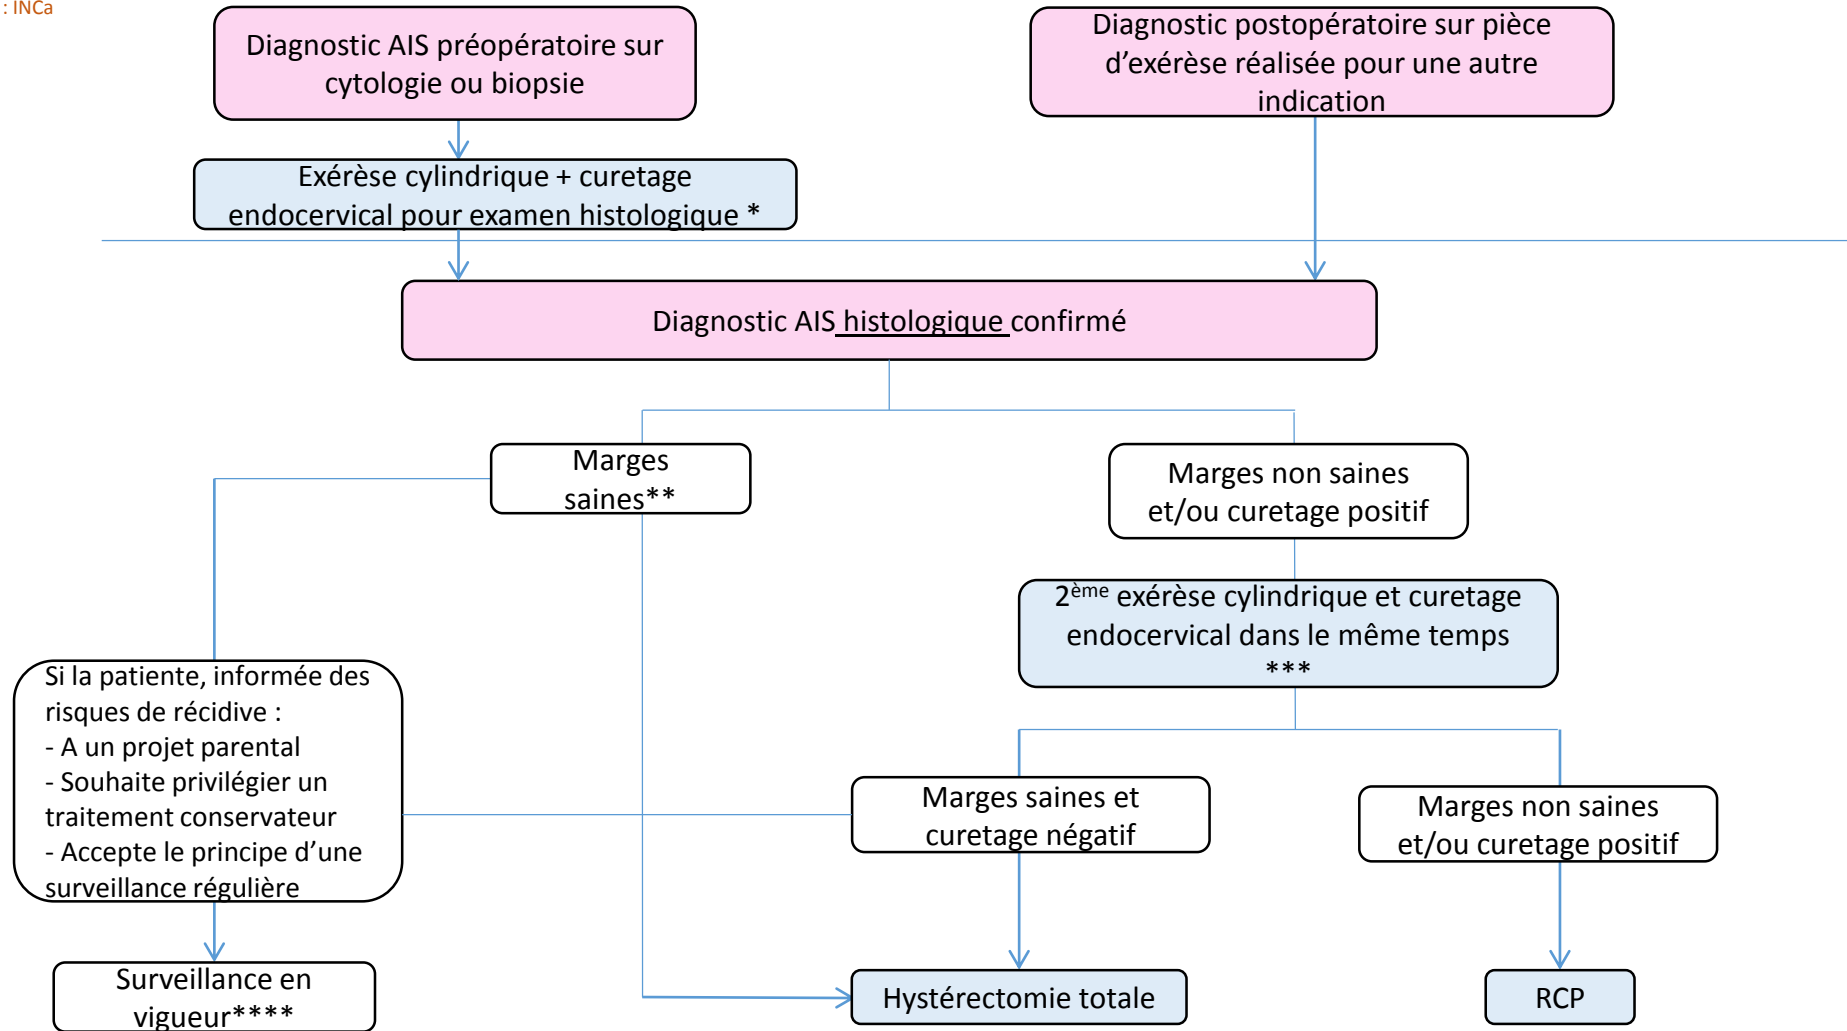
: INCa

Diagnostic AIS préopératoire sur cytologie ou biopsie

Diagnostic postopératoire sur pièce d'exérèse réalisée pour une autre indication

Exérèse cylindrique + curetage endocervical pour examen histologique *

Diagnostic AIS histologique confirmé

Marges saines**

Marges non saines et/ou curetage positif

2$^{ème}$ exérèse cylindrique et curetage endocervical dans le même temps ***

Si la patiente, informée des risques de récidive :
- A un projet parental
- Souhaite privilégier un traitement conservateur
- Accepte le principe d'une surveillance régulière

Marges saines et curetage négatif

Marges non saines et/ou curetage positif

Surveillance en vigueur****

Hystérectomie totale

RCP